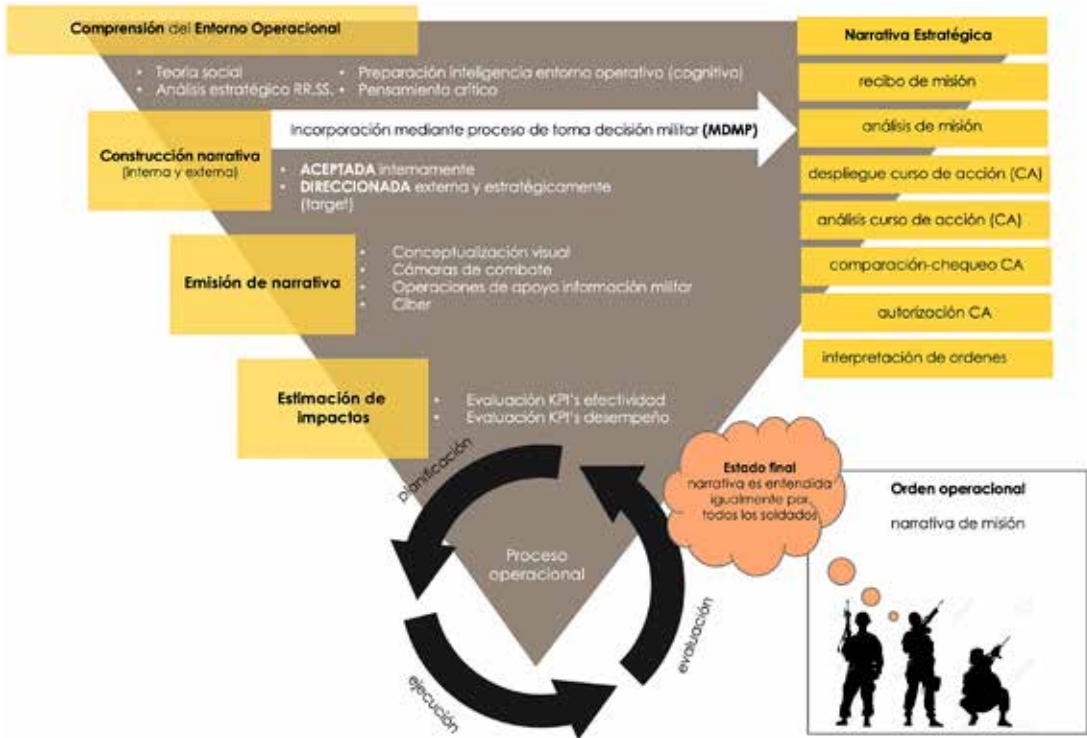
Comprensión del Entorno Operacional

• Teoría social
• Análisis estratégico RR.SS.
• Preparación inteligencia entorno operativo (cognitivo)
• Pensamiento crítico

Construcción narrativa
(interna y externa)

Incorporación mediante proceso de toma decisión militar (MDMP)

• ACEPTADA internamente
• DIRECCIONADA externa y estratégicamente (target)

Emisión de narrativa

• Conceptualización visual
• Cámaras de combate
• Operaciones de apoyo información militar
• Ciber

Estimación de impactos

• Evaluación KPI's efectividad
• Evaluación KPI's desempeño

Narrativa Estratégica

recibo de misión

análisis de misión

despliegue curso de acción (CA)

análisis curso de acción (CA)

comparación-chequeo CA

autorización CA

interpretación de ordenes

Estado final
narrativa es entendida igualmente por todos los soldados

Orden operacional

narrativa de misión

planificación

Proceso operacional

evaluación

ejecución